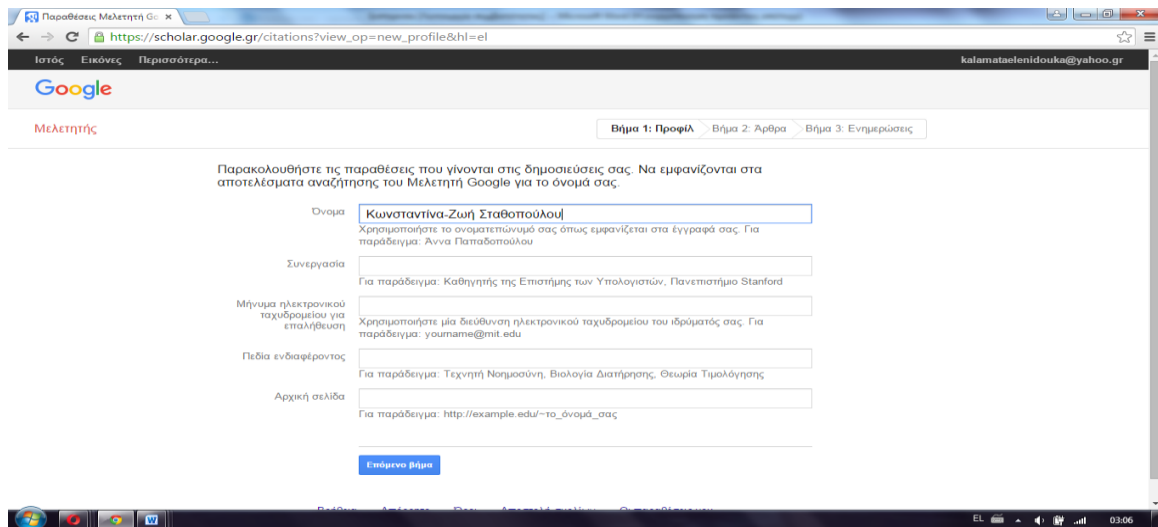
Παραθέσεις Μελετητή Go ×

https://scholar.google.gr/citations?view_op=new_profile&hl=el

Ιστός Εικόνες Περισσότερα...

kalamataelenidouka@yahoo.gr

Google

Μελετητής

Βήμα 1: Προφίλ Βήμα 2: Άρθρα Βήμα 3: Ενημερώσεις

Παρακολουθήστε τις παραθέσεις που γίνονται στις δημοσιεύσεις σας. Να εμφανίζονται στα αποτελέσματα αναζήτησης του Μελετητή Google για το όνομά σας.

Όνομα
Κωνσταντίνα-Ζωή Σταθοπούλου
Χρησιμοποιήστε το ονοματεπώνυμό σας όπως εμφανίζεται στα έγγραφά σας. Για παράδειγμα: Άννα Παπαδοπούλου

Συνεργασία
Για παράδειγμα: Καθηγητής της Επιστήμης των Υπολογιστών, Πανεπιστήμιο Stanford

Μήνυμα ηλεκτρονικού ταχυδρομείου για επαλήθευση
Χρησιμοποιήστε μία διεύθυνση ηλεκτρονικού ταχυδρομείου του ιδρύματός σας. Για παράδειγμα: yourname@mit.edu

Πεδία ενδιαφέροντος
Για παράδειγμα: Τεχνητή Νοημοσύνη, Βιολογία Διατήρησης, Θεωρία Τιμολόγησης

Αρχική σελίδα
Για παράδειγμα: http://example.edu/~το_όνομά_σας

Επόμενο βήμα

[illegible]

EL 03:06